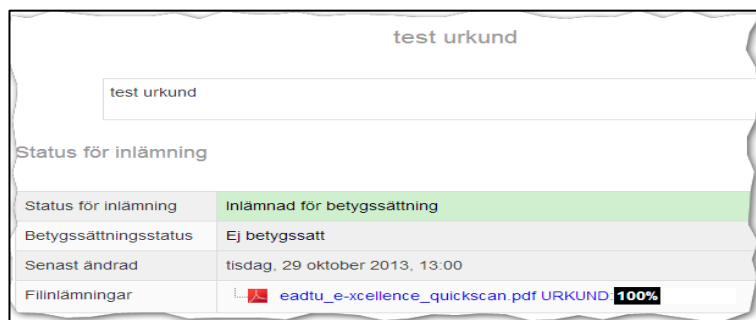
test urkund

test urkund

Status för inlämning

| Status för inlämning | Inlämnad för betygssättning |
|---|---|
| Betygssättningsstatus | Ej betygssatt |
| Senast ändrad | tisdag, 29 oktober 2013, 13:00 |
| Filinlämningar | eadtu_e-xcellence_quickscan.pdf URKUND: 100% |